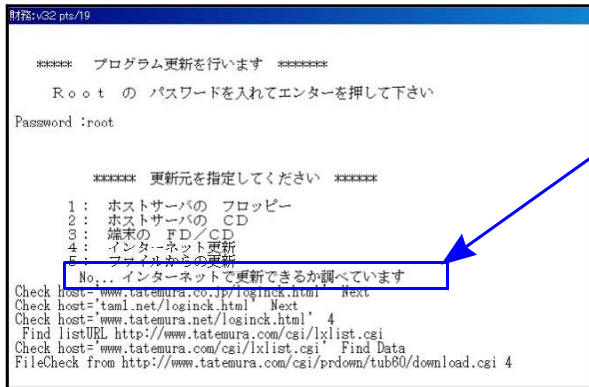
財務:v32 pts/19

＊＊＊＊＊　プログラム更新を行います　＊＊＊＊＊＊＊

Ｒｏｏｔ　の　パスワードを入れてエンターを押して下さい

Password :root

＊＊＊＊＊＊　更新元を指定してください　＊＊＊＊＊＊

1：　ホストサーバの　フロッピー
2：　ホストサーバの　ＣＤ
3：　端末の　ＦＤ／ＣＤ
4：　インターネット更新
5：　ファイルからの更新
No.. インターネットで更新できるか調べています
Check host='www.tatemura.co.jp/loginck.html' Next
Check host='taml.net/loginck.html' Next
Check host='www.tatemura.net/loginck.html' 4
Find listURL http://www.tatemura.com/cgi/lxlist.cgi
Check host='www.tatemura.com/cgi/lxlist.cgi' Find Data
FileCheck from http://www.tatemura.com/cgi/prdown/tub60/download.cgi 4